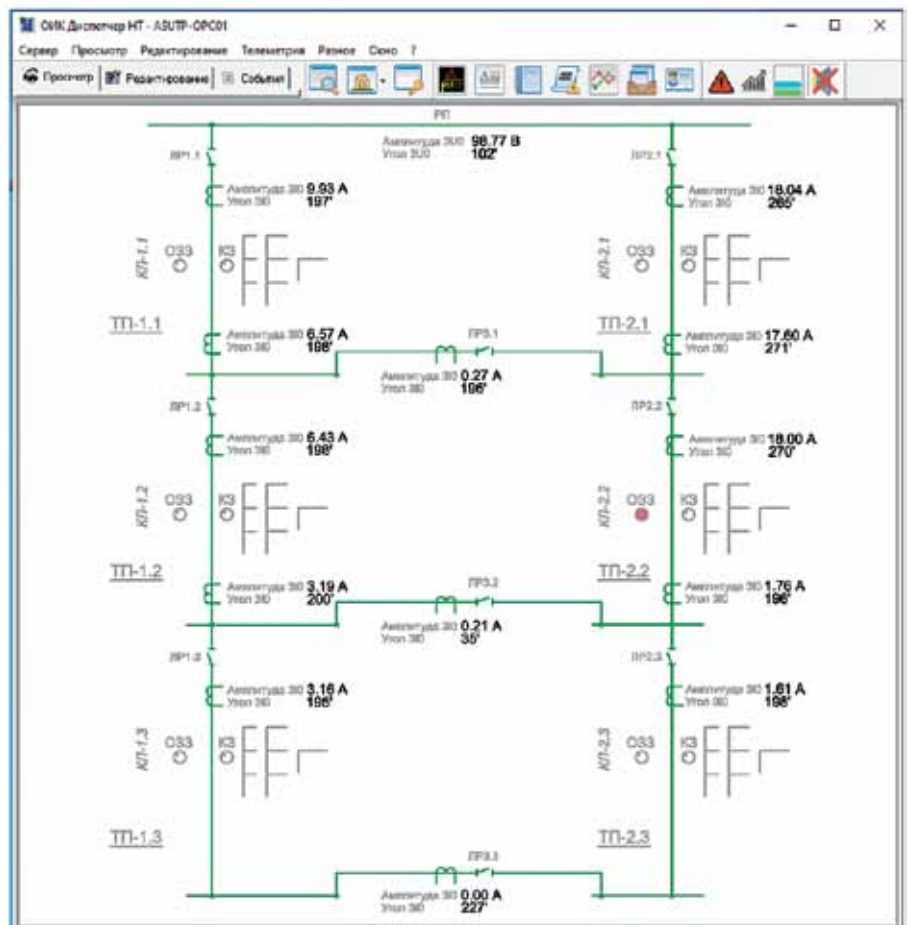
ОИК Диспетчер НТ - ASUTP-OPC01

Сервер Просмотр Редактирование Телеметрия Разное Окно ?

Просмотр Редактирование События

РП

Амплитуда 3U0 98.77 В
Угол 3U0 102°

ЛР1.1

ЛР2.1

Амплитуда 3I0 9.93 А
Угол 3I0 197°

Амплитуда 3I0 18.04 А
Угол 3I0 265°

КЛ-1.1

ОЗЗ

КЗ

КЛ-2.1

ОЗЗ

КЗ

ТП-1.1

ТП-2.1

Амплитуда 3I0 6.57 А
Угол 3I0 198°

ПР3.1

Амплитуда 3I0 17.60 А
Угол 3I0 271°

Амплитуда 3I0 0.27 А
Угол 3I0 196°

ЛР1.2

ЛР2.2

Амплитуда 3I0 6.43 А
Угол 3I0 198°

Амплитуда 3I0 18.00 А
Угол 3I0 270°

КЛ-1.2

ОЗЗ

КЗ

КЛ-2.2

ОЗЗ

КЗ

ТП-1.2

ТП-2.2

Амплитуда 3I0 3.19 А
Угол 3I0 200°

ПР3.2

Амплитуда 3I0 1.76 А
Угол 3I0 196°

Амплитуда 3I0 0.21 А
Угол 3I0 35°

ЛР1.3

ЛР2.3

Амплитуда 3I0 3.16 А
Угол 3I0 198°

Амплитуда 3I0 1.61 А
Угол 3I0 198°

КЛ-1.3

ОЗЗ

КЗ

КЛ-2.3

ОЗЗ

КЗ

ТП-1.3

ТП-2.3

ПР3.3

Амплитуда 3I0 0.00 А
Угол 3I0 227°